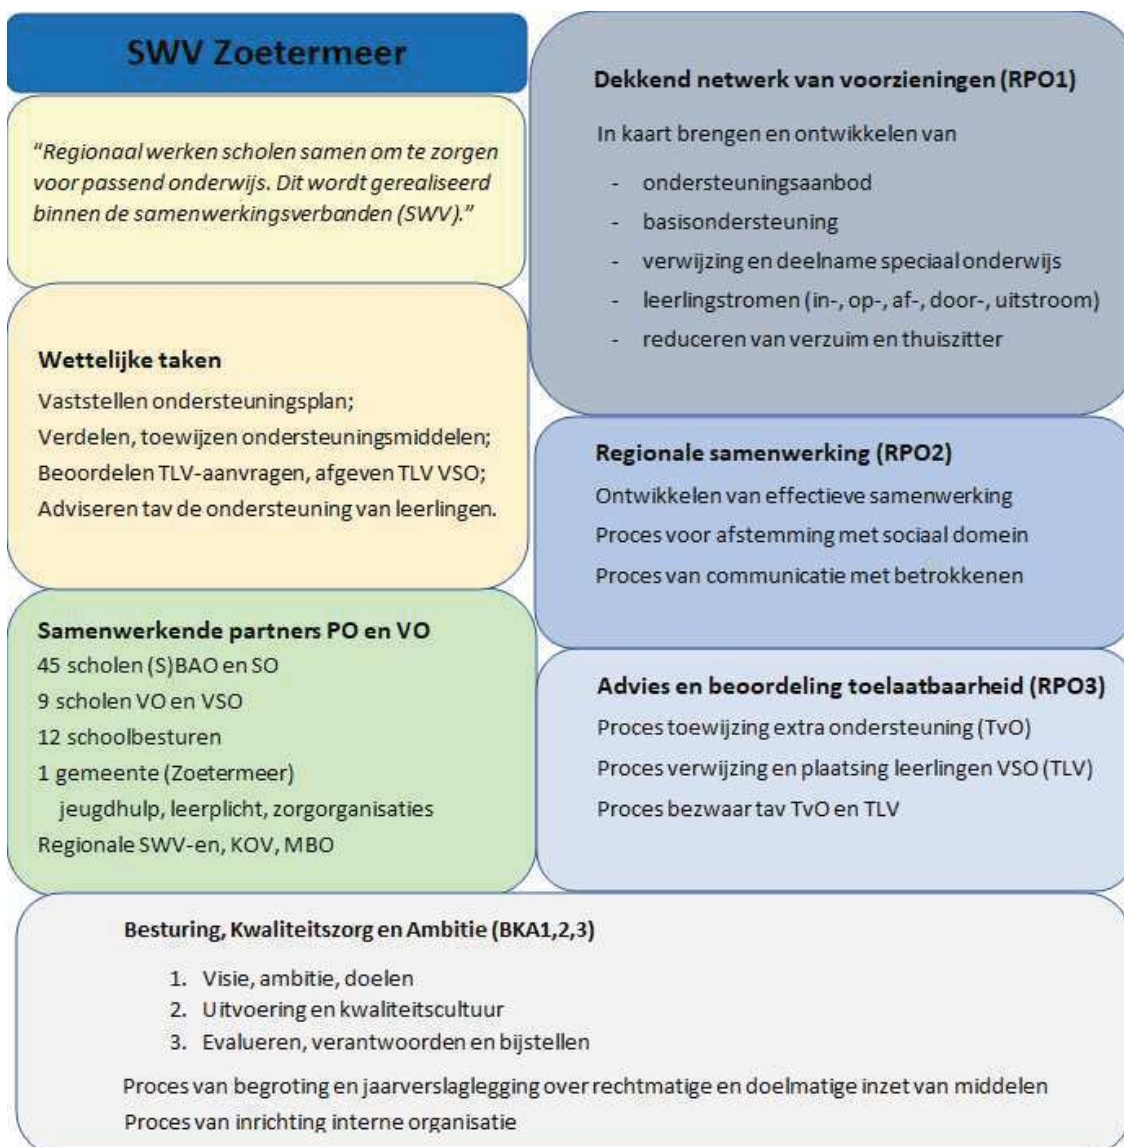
SWV Zoetermeer

"Regionaal werken scholen samen om te zorgen voor passend onderwijs. Dit wordt gerealiseerd binnen de samenwerkingsverbanden (SWV)."

Wettelijke taken

Vaststellen ondersteuningsplan;
Verdelen, toewijzen ondersteuningsmiddelen;
Beoordelen TLV-aanvragen, afgeven TLV VSO;
Adviseren tav de ondersteuning van leerlingen.

Samenwerkende partners PO en VO
45 scholen (S)BAO en SO
9 scholen VO en VSO
12 schoolbesturen
1 gemeente (Zoetermeer)
jeugdhulp, leerplicht, zorgorganisaties
Regionale SWV-en, KOV, MBO

Dekkend netwerk van voorzieningen (RPO1)

In kaart brengen en ontwikkelen van

- ondersteuningsaanbod
- basisondersteuning
- verwijzing en deelname speciaal onderwijs
- leerlingstromen (in-, op-, af-, door-, uitstroom)
- reduceren van verzuim en thuiszitter

Regionale samenwerking (RPO2)
Ontwikkelen van effectieve samenwerking
Proces voor afstemming met sociaal domein
Proces van communicatie met betrokkenen

Advies en beoordeling toelaatbaarheid (RPO3)
Proces toewijzing extra ondersteuning (TvO)
Proces verwijzing en plaatsing leerlingen VSO (TLV)
Proces bezwaar tav TvO en TLV

Besturing, Kwaliteitszorg en Ambitie (BKA1,2,3)

1. Visie, ambitie, doelen
2. Uitvoering en kwaliteitscultuur
3. Evalueren, verantwoorden en bijstellen

Proces van begroting en jaarverslaglegging over rechtmatige en doelmatige inzet van middelen
Proces van inrichting interne organisatie